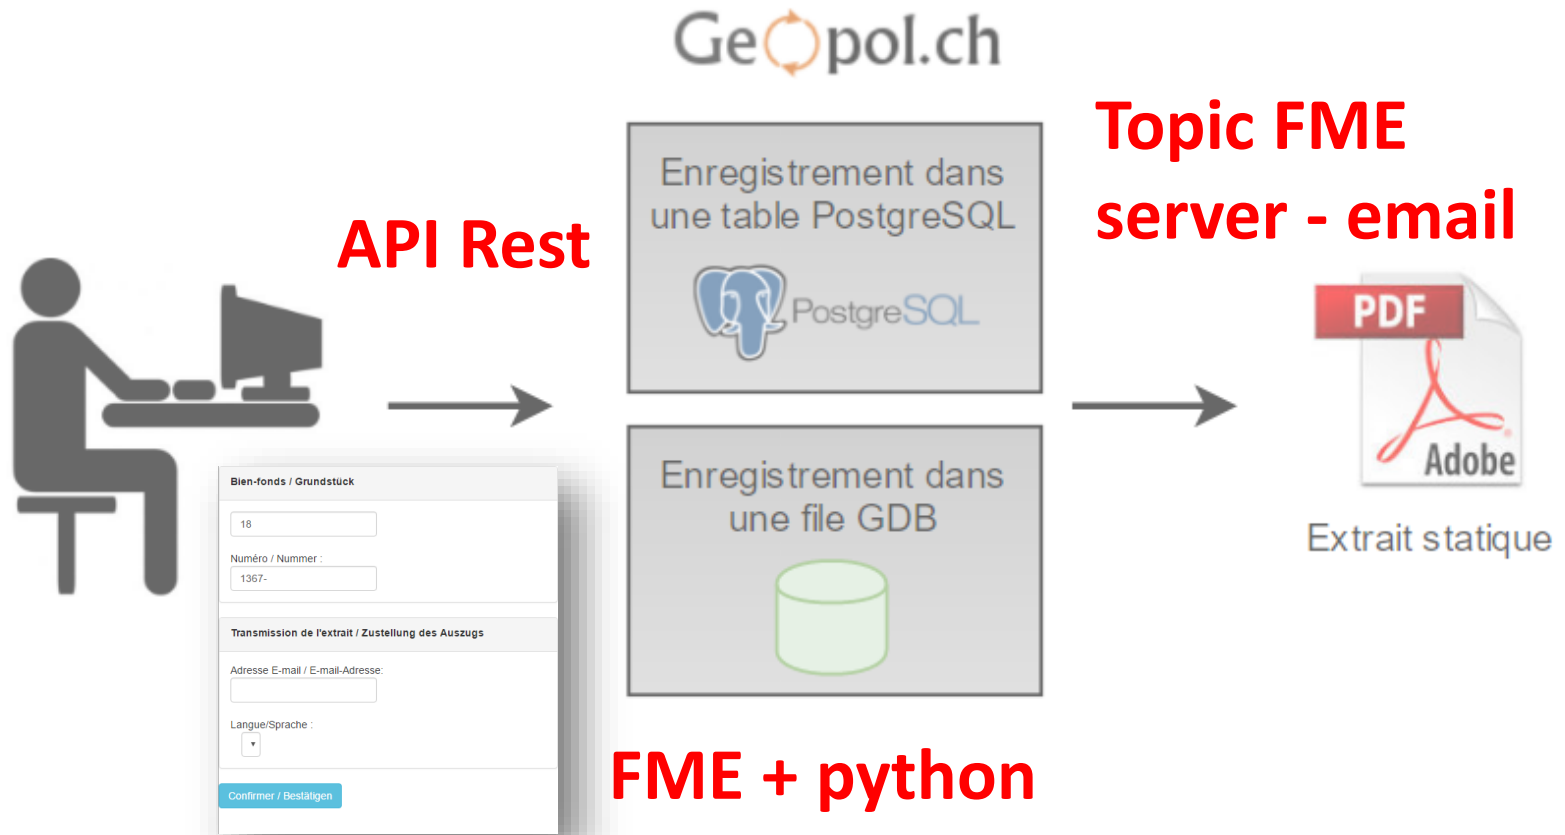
Geopol.ch

API Rest

Bien-fonds / Grundstück

18

Numéro / Nummer :

1367-

Transmission de l'extrait / Zustellung des Auszugs

Adresse E-mail / E-mail-Adresse:

Langue/Sprache :

Confirmer / Bestätigen

Enregistrement dans une table PostgreSQL

PostgreSQL

Enregistrement dans une file GDB

FME + python

Topic FME server - email

PDF

Adobe

Extrait statique